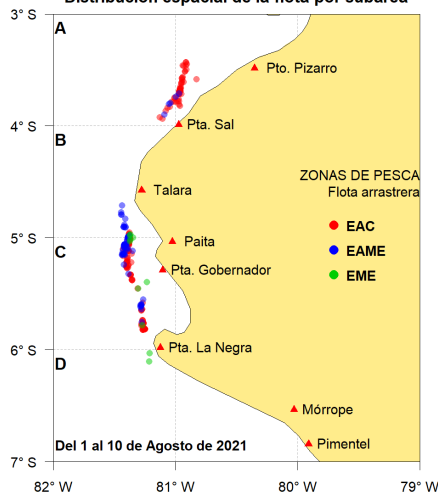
Distribución espacial de la flota por cubarca

3° S
4° S
5° S
6° S
7° S

A
B
C
D

Pto. Pizarro
Pta. Sal
Talara
Paita
Pta. Gobernador
Pta. La Negra
Mórrope
Pimentel

ZONAS DE PESCA
Flota arrastrera
EAC
EAME
EME

Del 1 al 10 de Agosto de 2021

82° W
81° W
80° W
79° W